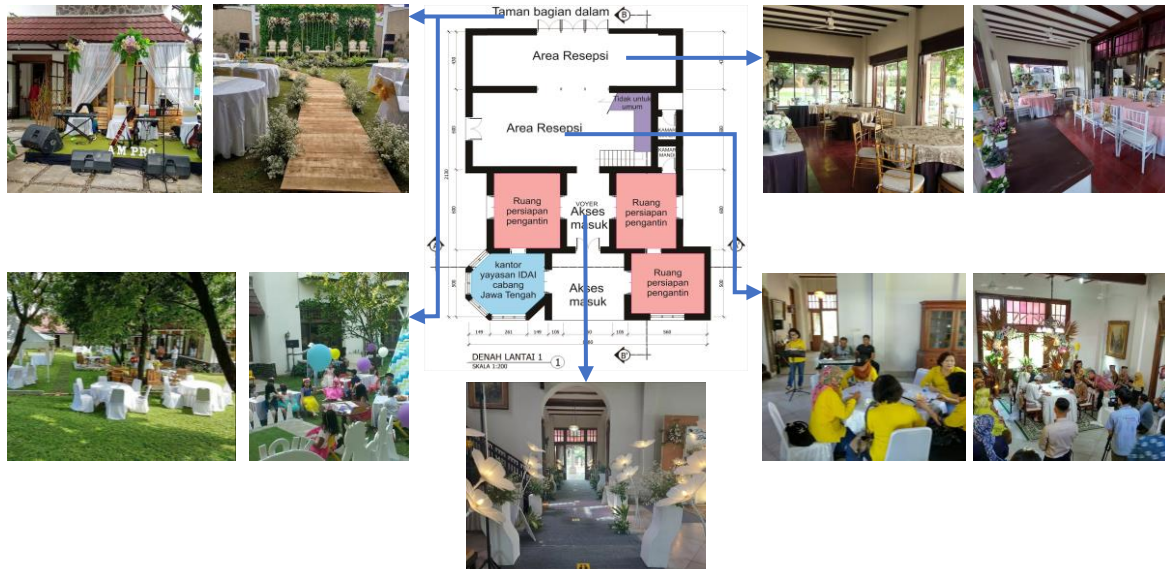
Taman bagian dalam

B

Area Resepsi

Area Resepsi

Tidak untuk umum

KAMAR MANDI

Ruang persiapan pengantin

VOYER

Akses masuk

Ruang persiapan pengantin

kantor yayasan IDAI cabang Jawa Tengah

Akses masuk

Ruang persiapan pengantin

DENAH LANTAI 1
SKALA 1:200

1

B'

AM PRO